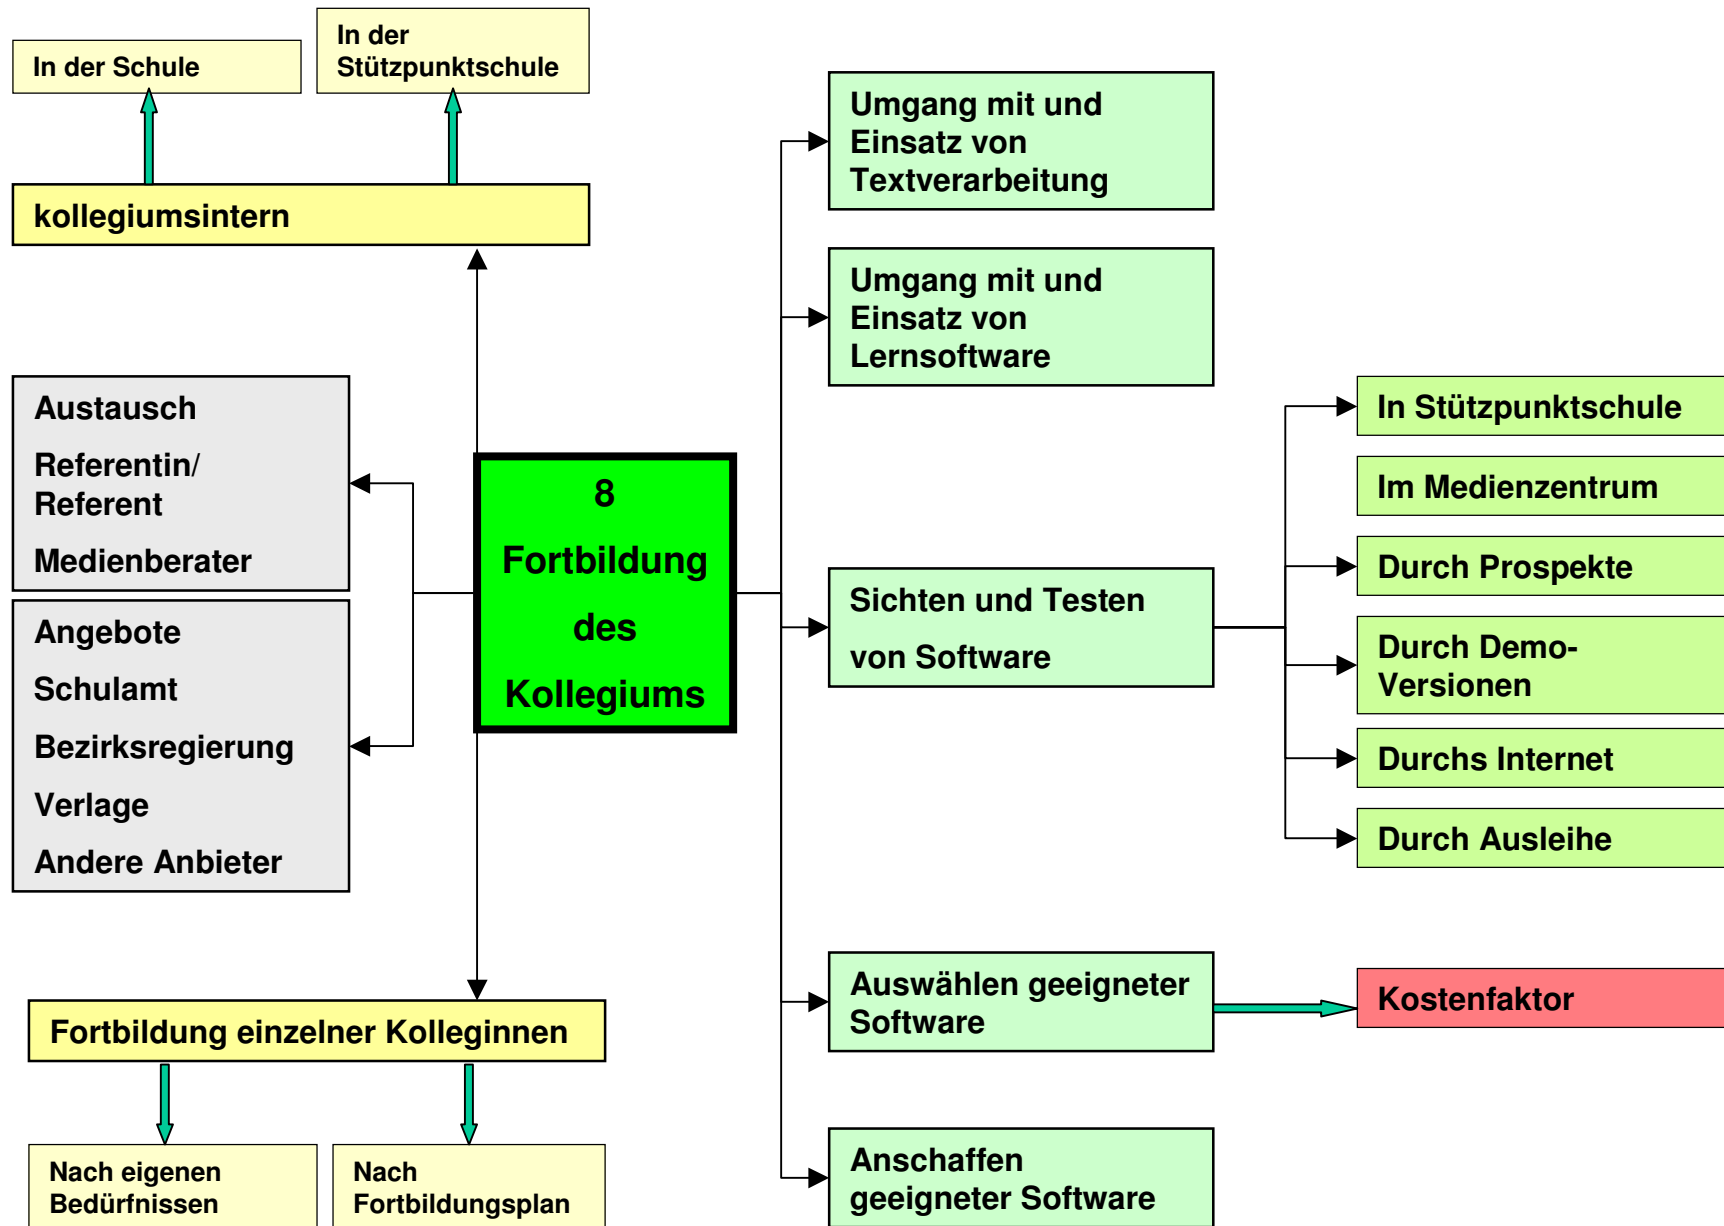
In der Schule

In der Stützpunktschule

kollegiumsintern

Austausch

Referentin/ Referent

Medienberater

Angebote

Schulamt

Bezirksregierung

Verlage

Andere Anbieter

8

Fortbildung

des

Kollegiums

Fortbildung einzelner Kolleginnen

Nach eigenen Bedürfnissen

Nach Fortbildungsplan

Umgang mit und Einsatz von Textverarbeitung

Umgang mit und Einsatz von Lernsoftware

Sichten und Testen

von Software

In Stützpunktschule

Im Medienzentrum

Durch Prospekte

Durch Demo-Versionen

Durchs Internet

Durch Ausleihe

Auswählen geeigneter Software

Kostenfaktor

Anschaffen geeigneter Software